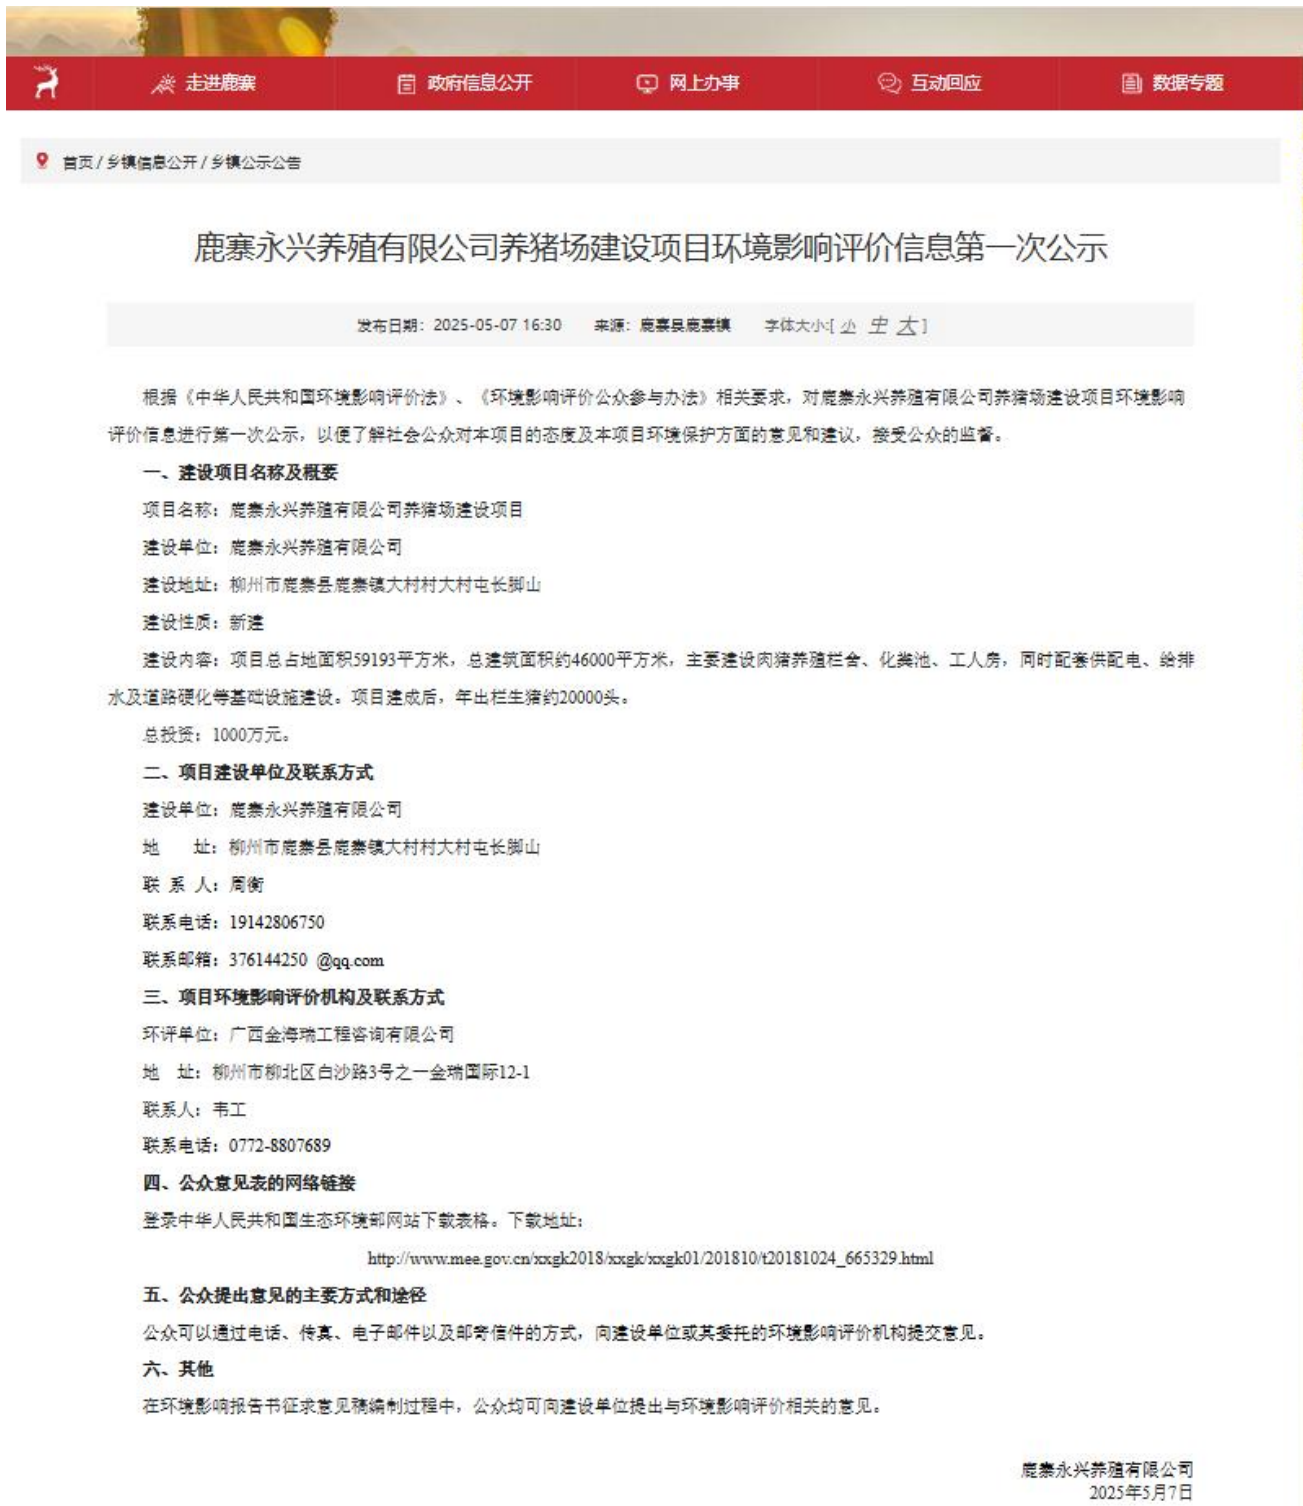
走进鹿寨　政府信息公开　网上办事　互动回应　数据专题

首页 / 乡镇信息公开 / 乡镇公示公告

鹿寨永兴养殖有限公司养猪场建设项目环境影响评价信息第一次公示

发布日期：2025-05-07 16:30　来源：鹿寨县鹿寨镇　字体大小:[ 小 中 大 ]

根据《中华人民共和国环境影响评价法》、《环境影响评价公众参与办法》相关要求，对鹿寨永兴养殖有限公司养猪场建设项目环境影响评价信息进行第一次公示，以便了解社会公众对本项目的态度及本项目环境保护方面的意见和建议，接受公众的监督。

一、建设项目名称及概要

项目名称：鹿寨永兴养殖有限公司养猪场建设项目

建设单位：鹿寨永兴养殖有限公司

建设地址：柳州市鹿寨县鹿寨镇大村村大村屯长脚山

建设性质：新建

建设内容：项目总占地面积59193平方米，总建筑面积约46000平方米，主要建设肉猪养殖栏舍、化粪池、工人房，同时配套供配电、给排水及道路硬化等基础设施建设。项目建成后，年出栏生猪约20000头。

总投资：1000万元。

二、项目建设单位及联系方式

建设单位：鹿寨永兴养殖有限公司

地　址：柳州市鹿寨县鹿寨镇大村村大村屯长脚山

联 系 人：周衡

联系电话：19142806750

联系邮箱：376144250 @qq.com

三、项目环境影响评价机构及联系方式

环评单位：广西金海瑞工程咨询有限公司

地　址：柳州市柳北区白沙路3号之一金瑞国际12-1

联系人：韦工

联系电话：0772-8807689

四、公众意见表的网络链接

登录中华人民共和国生态环境部网站下载表格。下载地址：

http://www.mee.gov.cn/xxgk2018/xxgk/xxgk01/201810/t20181024_665329.html

五、公众提出意见的主要方式和途径

公众可以通过电话、传真、电子邮件以及邮寄信件的方式，向建设单位或其委托的环境影响评价机构提交意见。

六、其他

在环境影响报告书征求意见稿编制过程中，公众均可向建设单位提出与环境影响评价相关的意见。

鹿寨永兴养殖有限公司
2025年5月7日